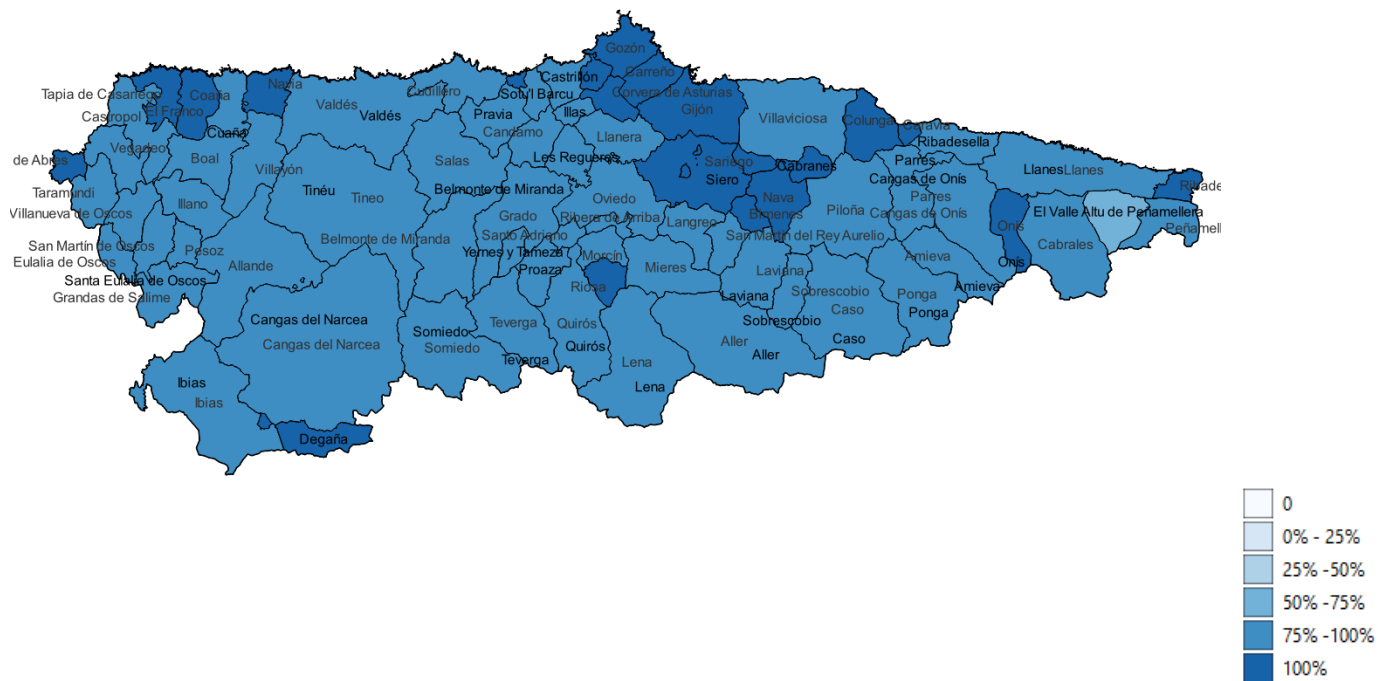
Gozón
Castrillón
Carreño
Tapia de Casariego
Coaña
Navia
Soto'l Barcu
Corvera de Asturias
Valdés
Valdés
Cudillero
Castropol
El Franco
Illas
Gijón
Pravia
Cuaña
Candamo
Villaviciosa
Colunga
Caravia
Llanera
de Abres
Vegadeo
Ribadesella
Boal
Les Regueres
Sariego
Cabranes
Parres
Salas
Siero
Llanes
Llanes
Villayón
Cangas de Onís
Taramundi
Tinéu
Tineo
Belmonte de Miranda
Oviedo
Nava
Ribadedeva
Villanueva de Oscos
Parres
Bimenes
Piloña
El Valle Altu de Peñamellera
Grado
Ribera de Arriba
Langreo
Illano
Cangas de Onís
Onís
Peñamellera
Santo Adriano
San Martín del Rey Aurelio
San Martín de Oscos
Belmonte de Miranda
Pesoz
Cabrales
Amieva
Yernes y Tameza
Morcín
Eulalia de Oscos
Onís
Allande
Proaza
Mieres
Laviana
Santa Eulalia de Oscos
Amieva
Riosa
Sobrescobio
Ponga
Grandas de Salime
Laviana
Ponga
Quirós
Teverga
Sobrescobio
Cangas del Narcea
Caso
Somiedo
Caso
Cangas del Narcea
Somiedo
Quirós
Aller
Teverga
Aller
Lena
Ibias
Lena
Ibias
Degaña
0
0% - 25%
25% -50%
50% -75%
75% -100%
100%